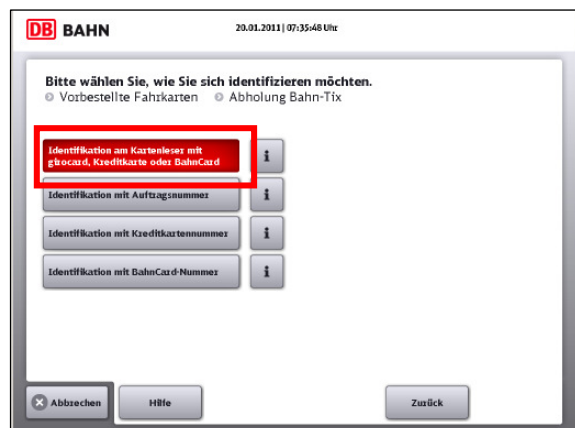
DB BAHN

20.01.2011 | 07:35:48 Uhr

Bitte wählen Sie, wie Sie sich identifizieren möchten.
Vorbestellte Fahrkarten  Abholung Bahn-Tix

Identifikation am Kartenleser mit girocard, Kreditkarte oder BahnCard
i

Identifikation mit Auftragsnummer
i

Identifikation mit Kreditkartennummer
i

Identifikation mit BahnCard-Nummer
i

Abbrechen
Hilfe
Zurück